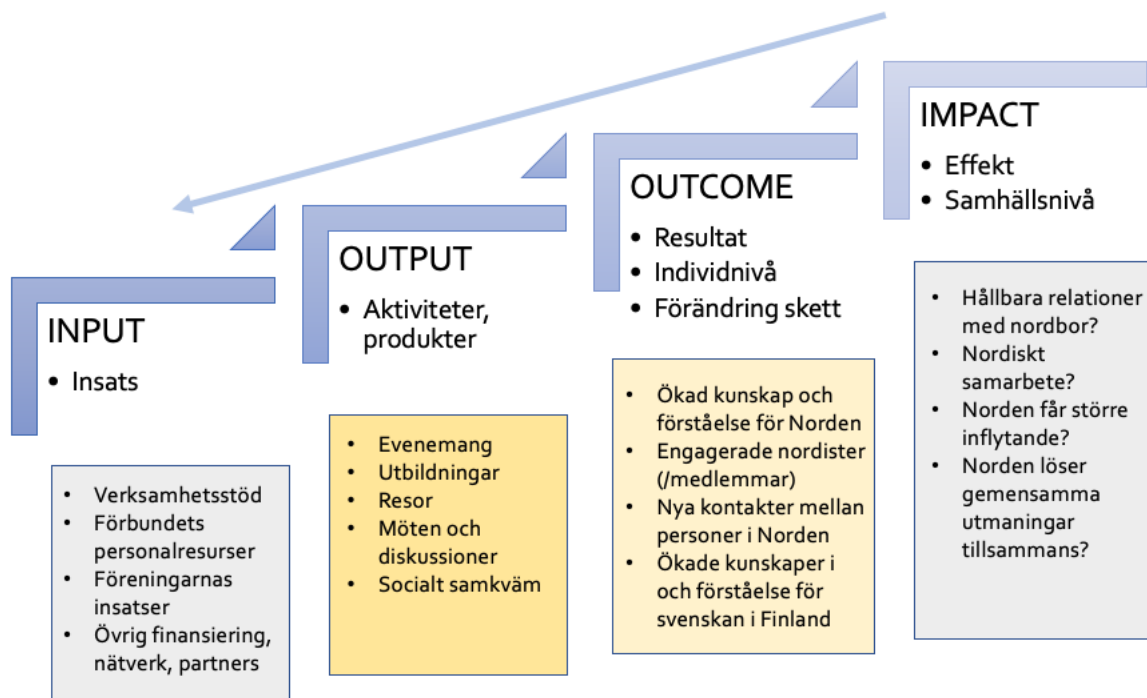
IMPACT
• Effekt
• Samhällsnivå

OUTCOME
• Resultat
• Individnivå
• Förändring skett

OUTPUT
• Aktiviteter, produkter

INPUT
• Insats

• Verksamhetsstöd
• Förbundets personalresurser
• Föreningarnas insatser
• Övrig finansiering, nätverk, partners

• Evenemang
• Utbildningar
• Resor
• Möten och diskussioner
• Socialt samkväm

• Ökad kunskap och förståelse för Norden
• Engagerade nordister (/medlemmar)
• Nya kontakter mellan personer i Norden
• Ökade kunskaper i och förståelse för svenskan i Finland

• Hållbara relationer med nordbor?
• Nordiskt samarbete?
• Norden får större inflytande?
• Norden löser gemensamma utmaningar tillsammans?